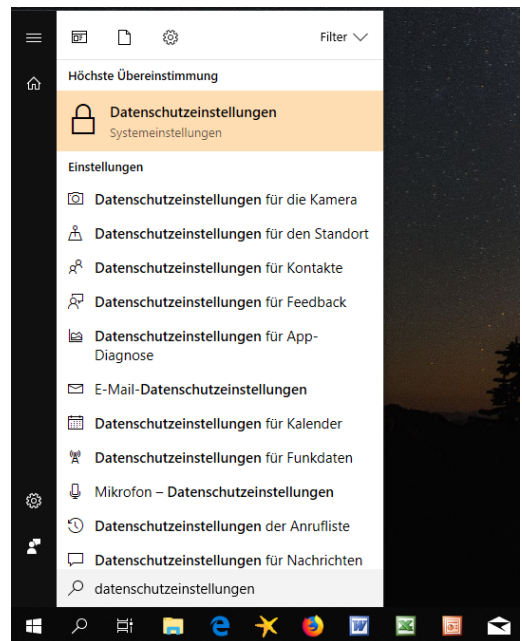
Filter

Höchste Übereinstimmung

Datenschutzeinstellungen
Systemeinstellungen

Einstellungen

Datenschutzeinstellungen für die Kamera

Datenschutzeinstellungen für den Standort

Datenschutzeinstellungen für Kontakte

Datenschutzeinstellungen für Feedback

Datenschutzeinstellungen für App-Diagnose

E-Mail-Datenschutzeinstellungen

Datenschutzeinstellungen für Kalender

Datenschutzeinstellungen für Funkdaten

Mikrofon – Datenschutzeinstellungen

Datenschutzeinstellungen der Anrufliste

Datenschutzeinstellungen für Nachrichten

datenschutzeinstellungen